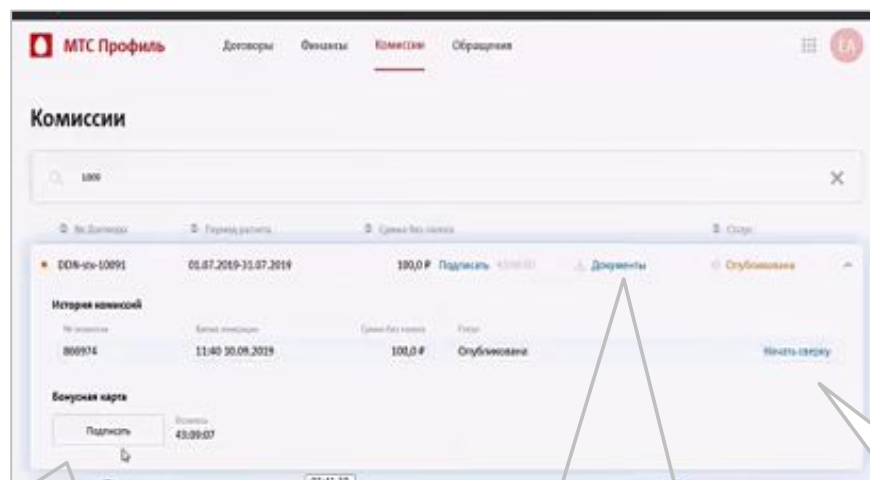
МТС Профиль Договоры Финансы Комиссии Обращения

EA

Комиссии

1009

×

№ Договора | Период расчета | Сумма без налога | Статус

DDN-stv-10091 01.07.2019-31.07.2019 100,0 ₽ Подписать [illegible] Документы Опубликована

История комиссий

| № операции | Время операции | Сумма без налога | Статус | |
|---|---|---|---|---|
| 866974 | 11:40 10.09.2019 | 100,0 ₽ | Опубликована | Начать сверку |

Бонусная карта

Подписать

Осталось
43:09:07

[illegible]